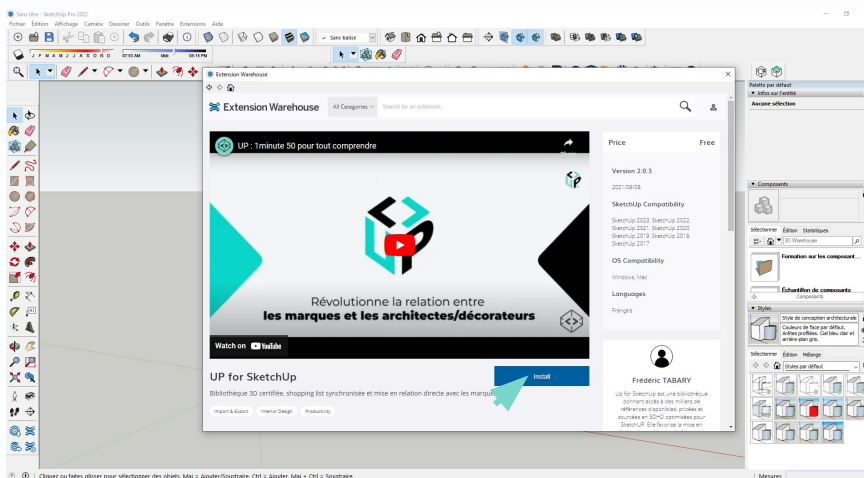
Sans titre - SketchUp Pro 2022
Fichier Édition Affichage Caméra Dessiner Outils Fenêtre Extensions Aide
Sans balise
J F M A M J J A S O N D 07:03 AM Midi 05:14 PM
Extension Warehouse
Extension Warehouse All Categories Search for an extension...
UP : 1minute 50 pour tout comprendre
Révolutionne la relation entre
les marques et les architectes/décorateurs
Watch on YouTube
UP for SketchUp
Bibliothèque 3D certifiée, shopping list synchronisée et mise en relation directe avec les marques
Import & Export Interior Design Productivity
Install
Price Free
Version 2.0.3
2021/09/08
SketchUp Compatibility
SketchUp 2023, SketchUp 2022, SketchUp 2021, SketchUp 2020, SketchUp 2019, SketchUp 2018, SketchUp 2017
OS Compatibility
Windows, Mac
Languages
Français
Frédéric TABARY
Up for SketchUp est une bibliothèque donnant accès à des milliers de références disponibles, prédes et assurées en 3DHD optimisées pour SketchUp. Elle favorise la mise en
Palette par défaut
Infos sur l'entité
Aucune sélection
Composants
Sélectionner Édition Statistiques
3D Warehouse
Formation sur les composant
Échantillon de composants
Composants
Styles
Style de conception architecturale
Couleurs de face par défaut. Arêtes profilées. Ciel bleu clair et arrière-plan gris.
Sélectionner Édition Mélange
Styles par défaut
Cliquez ou faites glisser pour sélectionner des objets. Maj = Ajouter/Soustraire. Ctrl = Ajouter. Maj + Ctrl = Soustraire.
Mesures